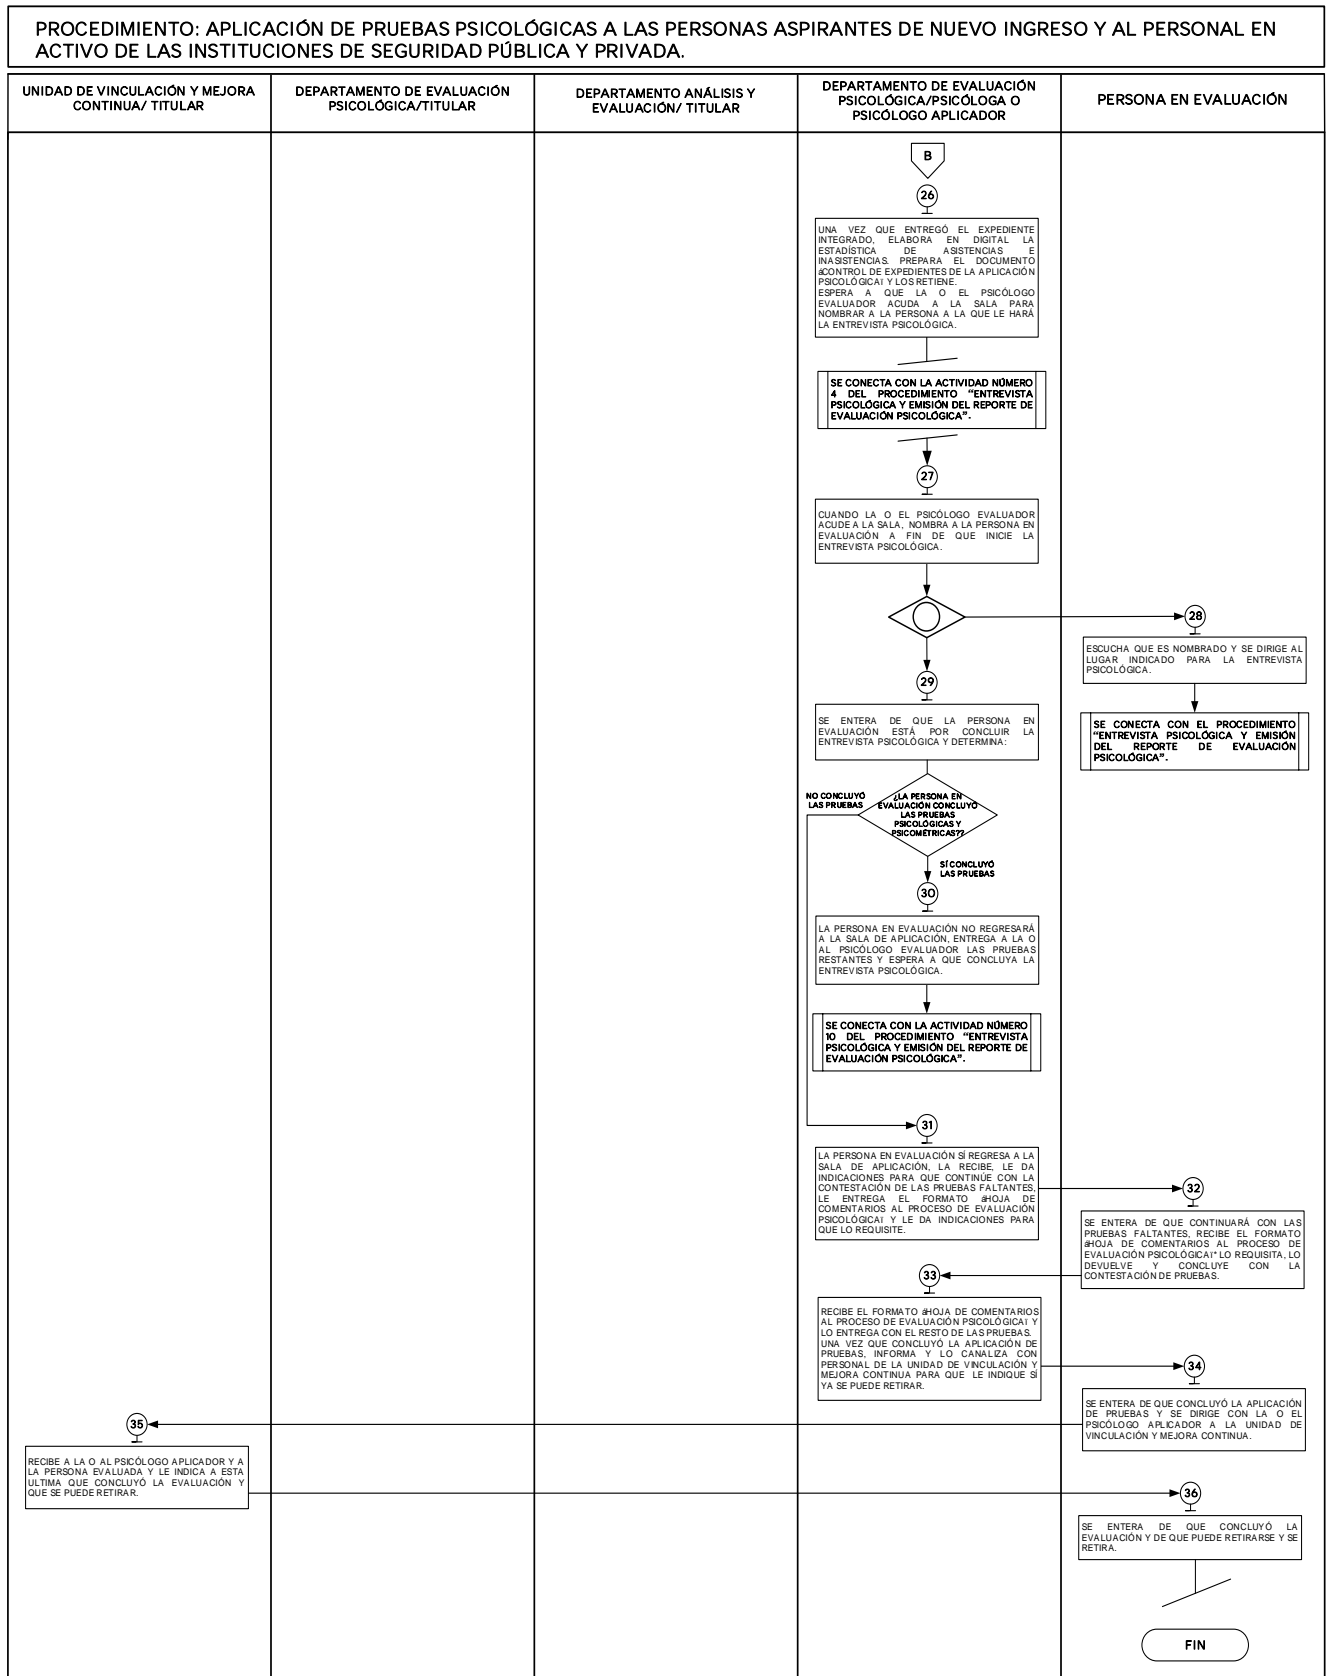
PROCEDIMIENTO: APLICACIÓN DE PRUEBAS PSICOLÓGICAS A LAS PERSONAS ASPIRANTES DE NUEVO INGRESO Y AL PERSONAL EN ACTIVO DE LAS INSTITUCIONES DE SEGURIDAD PÚBLICA Y PRIVADA.

| UNIDAD DE VINCULACIÓN Y MEJORA CONTINUA/ TITULAR | DEPARTAMENTO DE EVALUACIÓN PSICOLÓGICA/TITULAR | DEPARTAMENTO ANÁLISIS Y EVALUACIÓN/ TITULAR | DEPARTAMENTO DE EVALUACIÓN PSICOLÓGICA/PSICÓLOGA O PSICÓLOGO APLICADOR | PERSONA EN EVALUACIÓN |
|---|---|---|---|---|

B

26

UNA VEZ QUE ENTREGÓ EL EXPEDIENTE INTEGRADO, ELABORA EN DIGITAL LA ESTADÍSTICA DE ASISTENCIAS E INASISTENCIAS. PREPARA EL DOCUMENTO âCONTROL DE EXPEDIENTES DE LA APLICACIÓN PSICOLÓGICAi Y LOS RETIENE.
ESPERA A QUE LA O EL PSICÓLOGO EVALUADOR ACUDA A LA SALA PARA NOMBRAR A LA PERSONA A LA QUE LE HARÁ LA ENTREVISTA PSICOLÓGICA.

SE CONECTA CON LA ACTIVIDAD NÚMERO 4 DEL PROCEDIMIENTO "ENTREVISTA PSICOLÓGICA Y EMISIÓN DEL REPORTE DE EVALUACIÓN PSICOLÓGICA".

27

CUANDO LA O EL PSICÓLOGO EVALUADOR ACUDE A LA SALA, NOMBRA A LA PERSONA EN EVALUACIÓN A FIN DE QUE INICIE LA ENTREVISTA PSICOLÓGICA.

28

ESCUCHA QUE ES NOMBRADO Y SE DIRIGE AL LUGAR INDICADO PARA LA ENTREVISTA PSICOLÓGICA.

SE CONECTA CON EL PROCEDIMIENTO "ENTREVISTA PSICOLÓGICA Y EMISIÓN DEL REPORTE DE EVALUACIÓN PSICOLÓGICA".

29

SE ENTERA DE QUE LA PERSONA EN EVALUACIÓN ESTÁ POR CONCLUIR LA ENTREVISTA PSICOLÓGICA Y DETERMINA:

¿LA PERSONA EN EVALUACIÓN CONCLUYÓ LAS PRUEBAS PSICOLÓGICAS Y PSICOMÉTRICAS??

NO CONCLUYÓ LAS PRUEBAS

SÍ CONCLUYÓ LAS PRUEBAS

30

LA PERSONA EN EVALUACIÓN NO REGRESARÁ A LA SALA DE APLICACIÓN, ENTREGA A LA O AL PSICÓLOGO EVALUADOR LAS PRUEBAS RESTANTES Y ESPERA A QUE CONCLUYA LA ENTREVISTA PSICOLÓGICA.

SE CONECTA CON LA ACTIVIDAD NÚMERO 10 DEL PROCEDIMIENTO "ENTREVISTA PSICOLÓGICA Y EMISIÓN DEL REPORTE DE EVALUACIÓN PSICOLÓGICA".

31

LA PERSONA EN EVALUACIÓN SÍ REGRESA A LA SALA DE APLICACIÓN, LA RECIBE, LE DA INDICACIONES PARA QUE CONTINÚE CON LA CONTESTACIÓN DE LAS PRUEBAS FALTANTES, LE ENTREGA EL FORMATO âHOJA DE COMENTARIOS AL PROCESO DE EVALUACIÓN PSICOLÓGICAi Y LE DA INDICACIONES PARA QUE LO REQUISITE.

32

SE ENTERA DE QUE CONTINUARÁ CON LAS PRUEBAS FALTANTES, RECIBE EL FORMATO âHOJA DE COMENTARIOS AL PROCESO DE EVALUACIÓN PSICOLÓGICAi" LO REQUISITA, LO DEVUELVE Y CONCLUYE CON LA CONTESTACIÓN DE PRUEBAS.

33

RECIBE EL FORMATO âHOJA DE COMENTARIOS AL PROCESO DE EVALUACIÓN PSICOLÓGICAi Y LO ENTREGA CON EL RESTO DE LAS PRUEBAS.
UNA VEZ QUE CONCLUYÓ LA APLICACIÓN DE PRUEBAS, INFORMA Y LO CANALIZA CON PERSONAL DE LA UNIDAD DE VINCULACIÓN Y MEJORA CONTINUA PARA QUE LE INDIQUE SÍ YA SE PUEDE RETIRAR.

34

SE ENTERA DE QUE CONCLUYÓ LA APLICACIÓN DE PRUEBAS Y SE DIRIGE CON LA O EL PSICÓLOGO APLICADOR A LA UNIDAD DE VINCULACIÓN Y MEJORA CONTINUA.

35

RECIBE A LA O AL PSICÓLOGO APLICADOR Y A LA PERSONA EVALUADA Y LE INDICA A ESTA ULTIMA QUE CONCLUYÓ LA EVALUACIÓN Y QUE SE PUEDE RETIRAR.

36

SE ENTERA DE QUE CONCLUYÓ LA EVALUACIÓN Y DE QUE PUEDE RETIRARSE Y SE RETIRA.

FIN